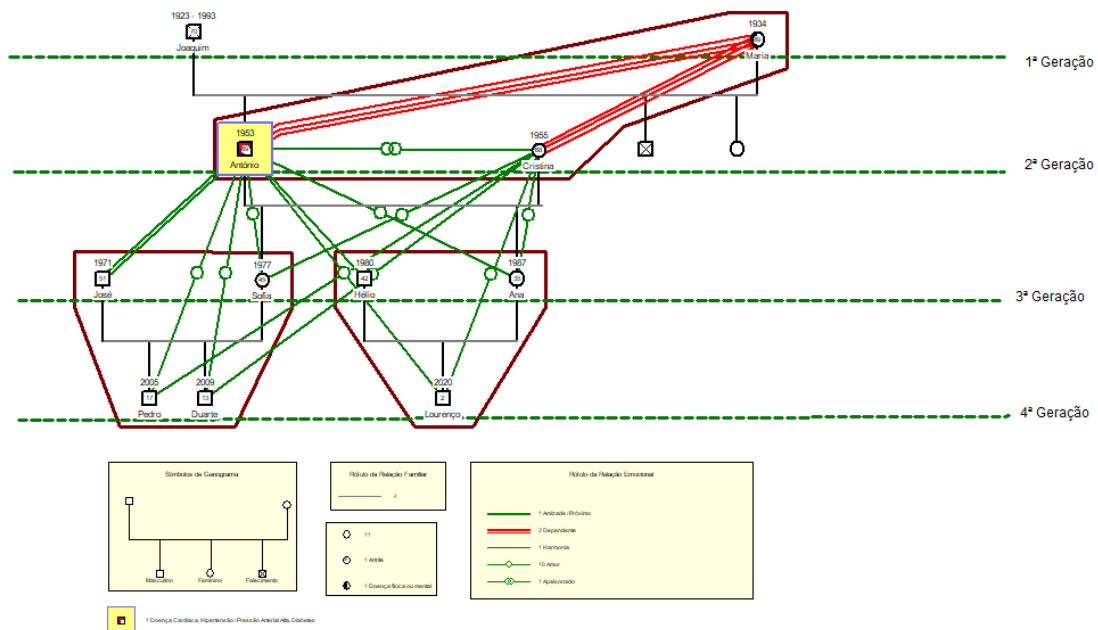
1923 - 1993
Joaquim

1934
Maria

1ª Geração

1953
António

1955
Cristina

2ª Geração

1971
51
José

1977
45
Sofia

1980
42
Hélio

1987
35
Ana

3ª Geração

2005
17
Pedro

2009
13
Duarte

2020
2
Lourenço

4ª Geração

Símbolos do Genograma
Masculino
Feminino
Falecimento

Rótulo da Relação Familiar
4

11
1 Artrite
1 Doença física ou mental

Rótulo da Relação Emocional
1 Amizade / Próximo
2 Dependente
1 Harmonia
10 Amor
1 Apaixonado

1 Doença Cardíaca, Hipertensão / Pressão Arterial Alta, Diabetes